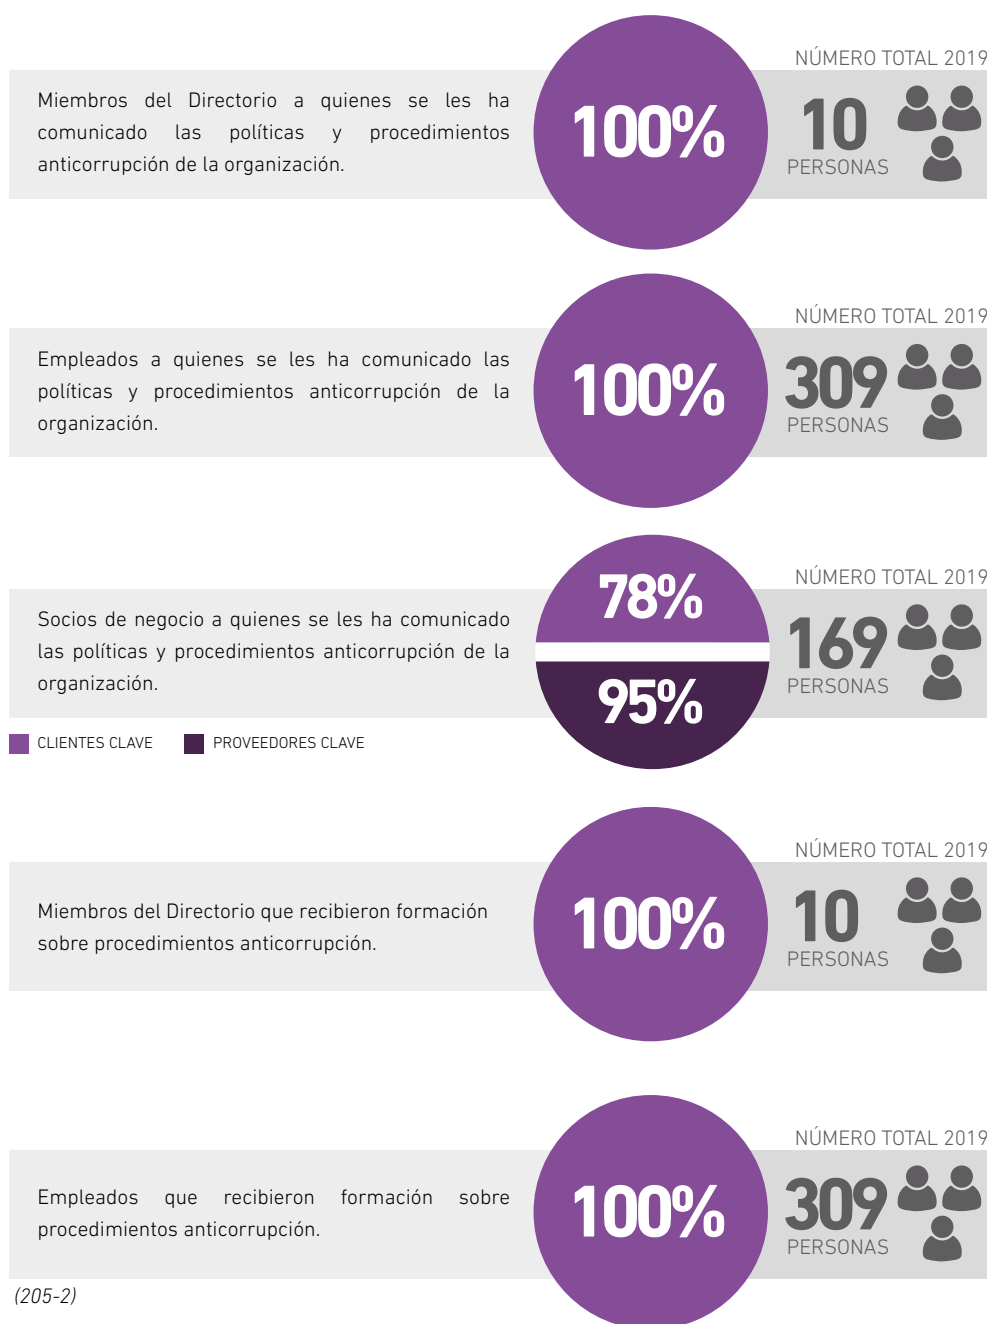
Miembros del Directorio a quienes se les ha comunicado las políticas y procedimientos anticorrupción de la organización.

100%

NÚMERO TOTAL 2019
10
PERSONAS

Empleados a quienes se les ha comunicado las políticas y procedimientos anticorrupción de la organización.

100%

NÚMERO TOTAL 2019
309
PERSONAS

Socios de negocio a quienes se les ha comunicado las políticas y procedimientos anticorrupción de la organización.

78%

95%

NÚMERO TOTAL 2019
169
PERSONAS

CLIENTES CLAVE PROVEEDORES CLAVE

Miembros del Directorio que recibieron formación sobre procedimientos anticorrupción.

100%

NÚMERO TOTAL 2019
10
PERSONAS

Empleados que recibieron formación sobre procedimientos anticorrupción.

100%

NÚMERO TOTAL 2019
309
PERSONAS

(205-2)